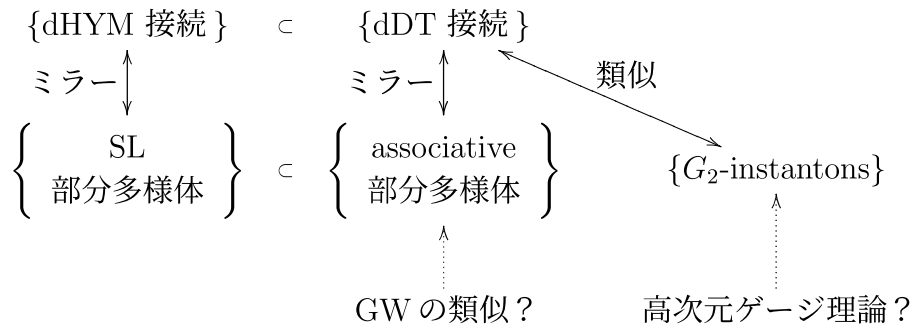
$\{$dHYM 接続$\}$ $\subset$ $\{$dDT 接続$\}$

ミラー　　　ミラー　　　類似

$\left\{ \begin{array}{c} \text{SL} \\ \text{部分多様体} \end{array} \right\}$ $\subset$ $\left\{ \begin{array}{c} \text{associative} \\ \text{部分多様体} \end{array} \right\}$ $\{G_2\text{-instantons}\}$

GW の類似？　　高次元ゲージ理論？